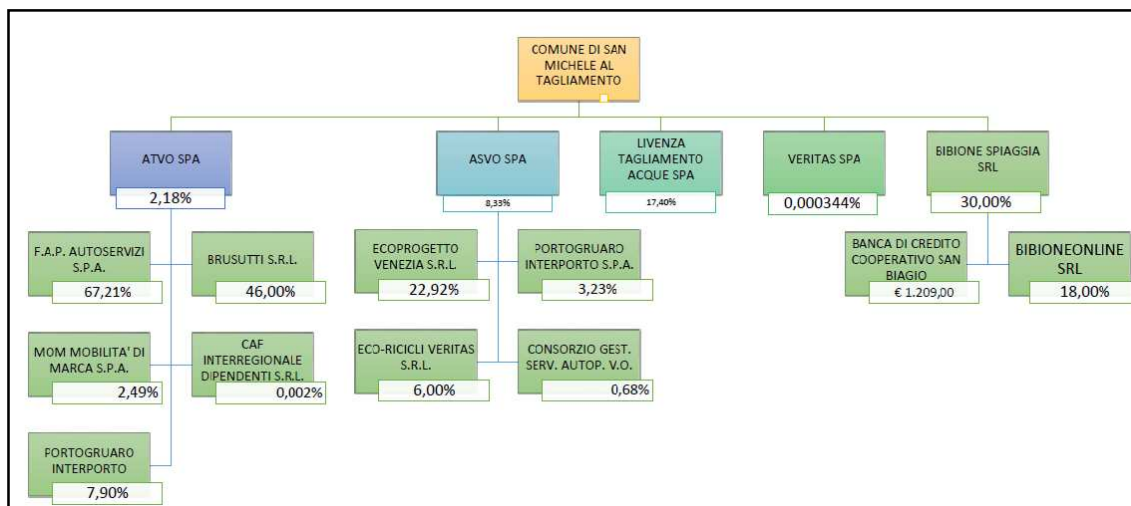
COMUNE DI SAN MICHELE AL TAGLIAMENTO

ATVO SPA
2,18%

ASVO SPA
8,33%

LIVENZA TAGLIAMENTO ACQUE SPA
17,40%

VERITAS SPA
0,000344%

BIBIONE SPIAGGIA SRL
30,00%

F.A.P. AUTOSERVIZI S.P.A.
67,21%

BRUSUTTI S.R.L.
46,00%

MOM MOBILITA' DI MARCA S.P.A.
2,49%

CAF INTERREGIONALE DIPENDENTI S.R.L.
0,002%

PORTOGRUARO INTERPORTO
7,90%

ECOPROGETTO VENEZIA S.R.L.
22,92%

PORTOGRUARO INTERPORTO S.P.A.
3,23%

ECO-RICICLI VERITAS S.R.L.
6,00%

CONSORZIO GEST. SERV. AUTOP. V.O.
0,68%

BANCA DI CREDITO COOPERATIVO SAN BIAGIO
€ 1.209,00

BIBIONEONLINE SRL
18,00%